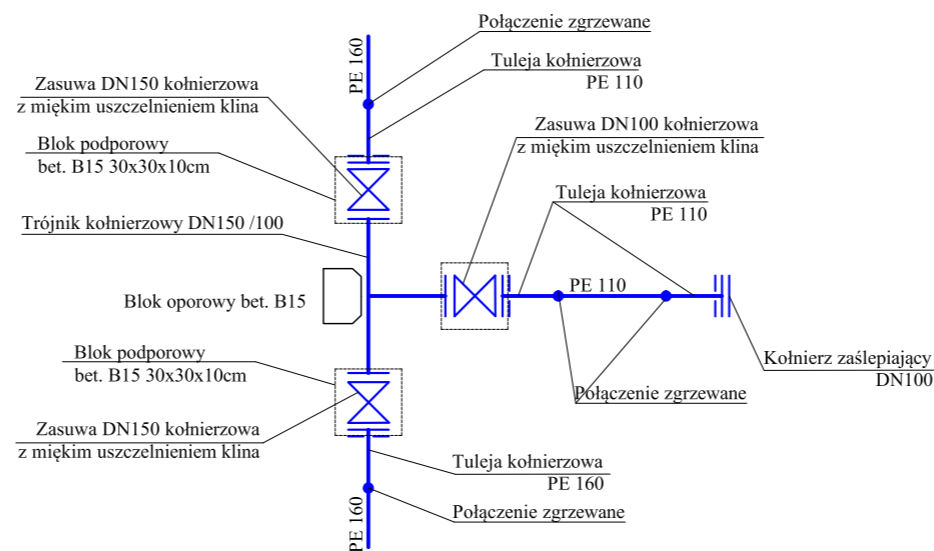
Połączenie zgrzewane

PE 160

Tuleja kołnierzowa
PE 110

Zasuwa DN150 kołnierzowa
z miękim uszczelnieniem klina

Blok podporowy
bet. B15 30x30x10cm

Zasuwa DN100 kołnierzowa
z miękim uszczelnieniem klina

Tuleja kołnierzowa
PE 110

Trójnik kołnierzowy DN150 /100

Blok oporowy bet. B15

PE 110

Blok podporowy
bet. B15 30x30x10cm

Kołnierz zaślepiający
DN100

Połączenie zgrzewane

Zasuwa DN150 kołnierzowa
z miękim uszczelnieniem klina

Tuleja kołnierzowa
PE 160

Połączenie zgrzewane

PE 160